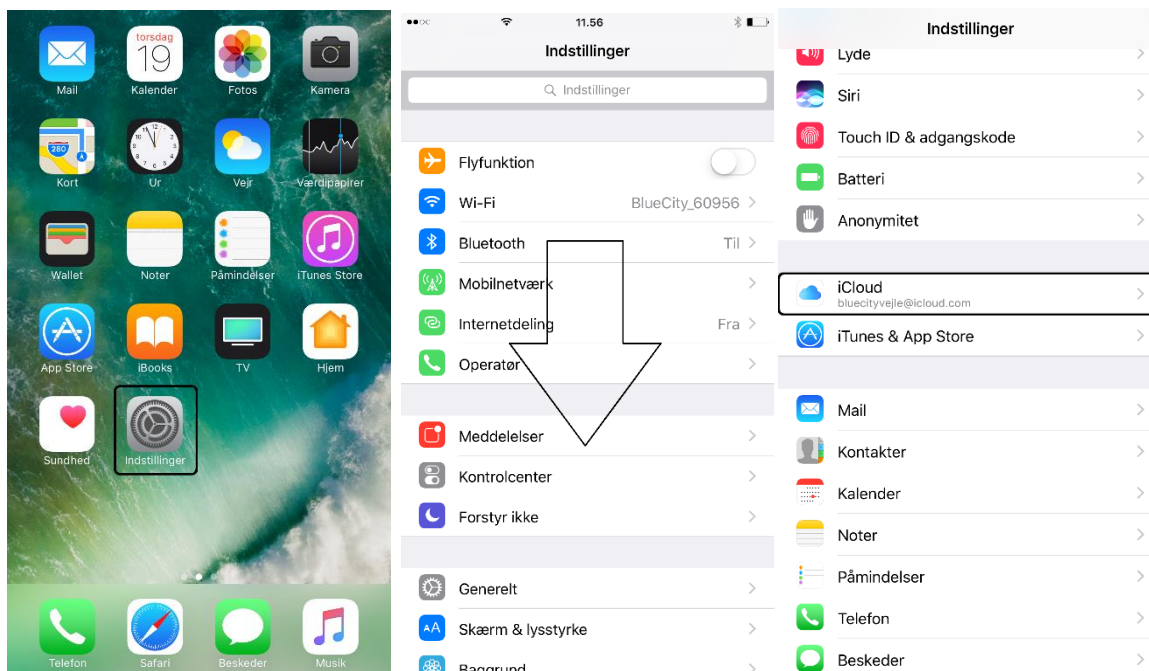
Mail
torsdag
19
Kalender
Fotos
Kamera
280
Kort
Ur
Vejr
Værdipapirer
Wallet
Noter
Påmindelser
iTunes Store
App Store
iBooks
TV
Hjem
Sundhed
Indstillinger
Telefon
Safari
Beskeder
Musik

11.56
Indstillinger
Indstillinger
Flyfunktion
Wi-Fi
BlueCity_60956
Bluetooth
Til
Mobilnetværk
Internetdeling
Fra
Operatør
Meddelelser
Kontrolcenter
Forstyr ikke
Generelt
Skærm & lysstyrke
Baggrund

Indstillinger
Lyde
Siri
Touch ID & adgangskode
Batteri
Anonymitet
iCloud
bluecityvejle@icloud.com
iTunes & App Store
Mail
Kontakter
Kalender
Noter
Påmindelser
Telefon
Beskeder